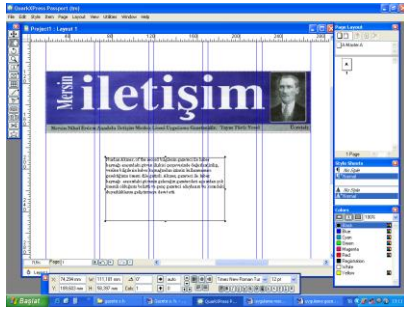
QuarkXPress Passport (tm)
File Edit Style Item Page Layout View Utilities Window Help
Project1 : Layout 1
Mersin
iletişim
Mersin Nihat Ertürk Anadolu İletişim Meslek Lisesi Uygulama Gazetesidir
Page Layout
A-Master A
A
1 Page
Style Sheets
No Style
Normal
No Style
Normal
Colors
100%
None
Black
Blue
Cyan
Green
Magenta
Red
Registration
White
Yellow
Başlat
QuarkXPress P...